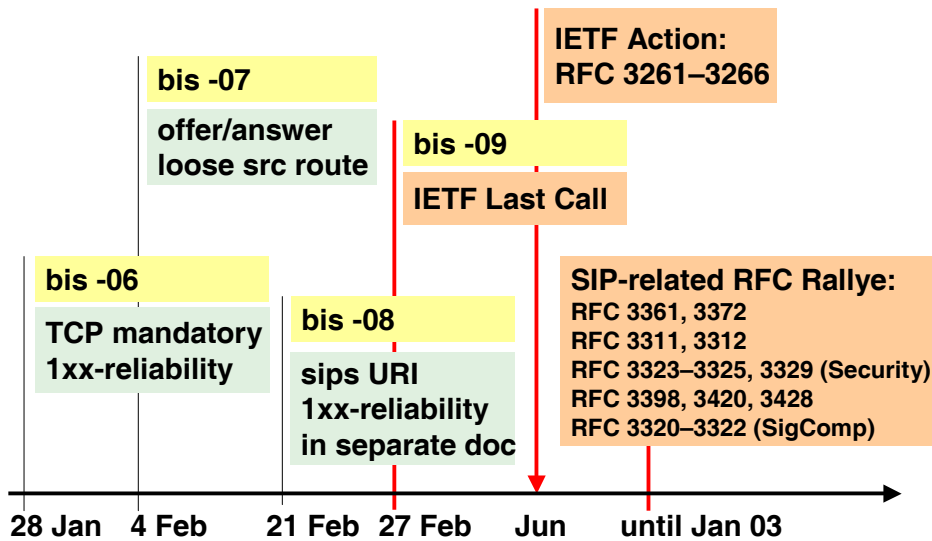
IETF Action:
RFC 3261–3266

bis -07

offer/answer
loose src route

bis -09

IETF Last Call

bis -06

TCP mandatory
1xx-reliability

bis -08

sips URI
1xx-reliability
in separate doc

SIP-related RFC Rallye:
RFC 3361, 3372
RFC 3311, 3312
RFC 3323–3325, 3329 (Security)
RFC 3398, 3420, 3428
RFC 3320–3322 (SigComp)

28 Jan 4 Feb 21 Feb 27 Feb Jun until Jan 03